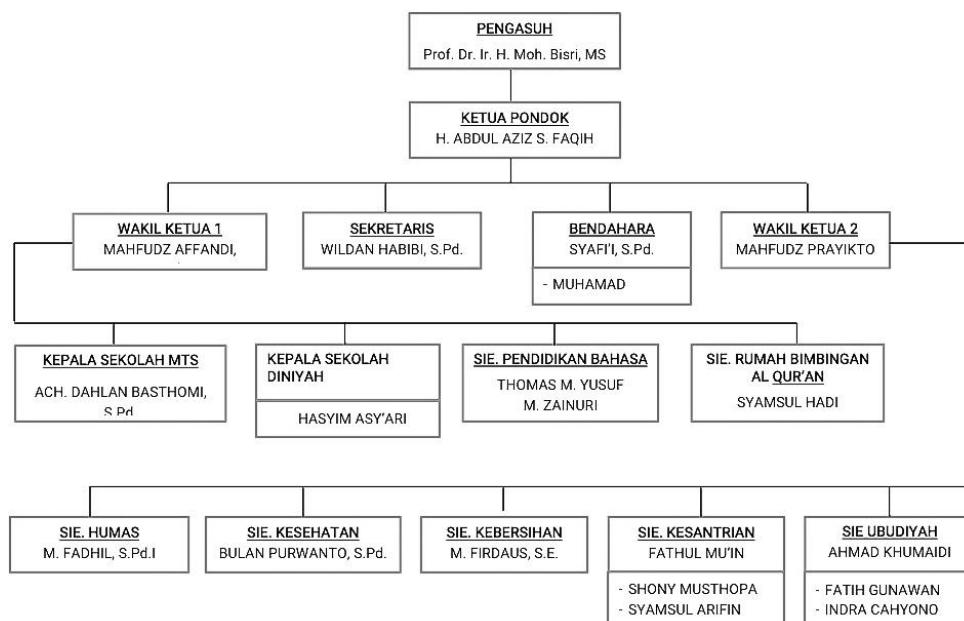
PENGASUH
Prof. Dr. Ir. H. Moh. Bisri, MS

KETUA PONDOK
H. ABDUL AZIZ S. FAQIH

WAKIL KETUA 1
MAHFUDZ AFFANDI,

SEKRETARIS
WILDAN HABIBI, S.Pd.

BENDAHARA
SYAFI'I, S.Pd.

- MUHAMAD

WAKIL KETUA 2
MAHFUDZ PRAYIKTO

KEPALA SEKOLAH MTS
ACH. DAHLAN BASTHOMI, S.Pd

KEPALA SEKOLAH DINIYAH
HASYIM ASY'ARI

SIE. PENDIDIKAN BAHASA
THOMAS M. YUSUF
M. ZAINURI

SIE. RUMAH BIMBINGAN AL QUR'AN
SYAMSUL HADI

SIE. HUMAS
M. FADHIL, S.Pd.I

SIE. KESEHATAN
BULAN PURWANTO, S.Pd.

SIE. KEBERSIHAN
M. FIRDAUS, S.E.

SIE. KESANTRIAN
FATHUL MU'IN

- SHONY MUSTHOPA
- SYAMSUL ARIFIN

SIE UBUDIYAH
AHMAD KHUMAIDI

- FATIH GUNAWAN
- INDRA CAHYONO